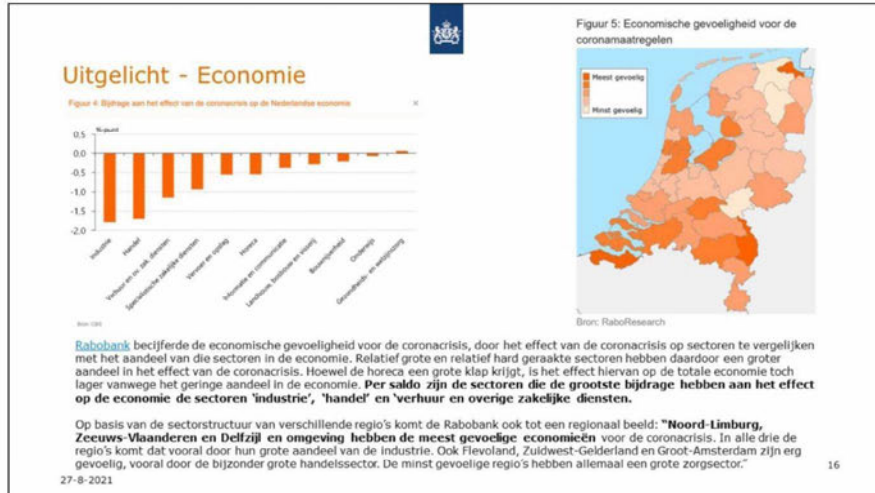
Uitgelicht - Economie

Figuur 4: Bijdrage aan het effect van de coronacrisis op de Nederlandse economie

%-punt

0.5
0.0
-0.5
-1.0
-1.5
-2.0

Industrie
Handel
Verhuur en ov. zak. diensten
Specialistische zakelijke diensten
Vervoer en opslag
Horeca
Informatie en communicatie
Landbouw, bosbouw en visserij
Bouwnijverheid
Onderwijs
Gezondheids- en welzijnszorg

Bron: CBS

Figuur 5: Economische gevoeligheid voor de coronamaatregelen

Meest gevoelig

Minst gevoelig

Bron: RaboResearch

Rabobank becijferde de economische gevoeligheid voor de coronacrisis, door het effect van de coronacrisis op sectoren te vergelijken met het aandeel van die sectoren in de economie. Relatief grote en relatief hard geraakte sectoren hebben daardoor een groter aandeel in het effect van de coronacrisis. Hoewel de horeca een grote klap krijgt, is het effect hiervan op de totale economie toch lager vanwege het geringe aandeel in de economie. Per saldo zijn de sectoren die de grootste bijdrage hebben aan het effect op de economie de sectoren 'industrie', 'handel' en 'verhuur en overige zakelijke diensten.

Op basis van de sectorstructuur van verschillende regio's komt de Rabobank ook tot een regionaal beeld: "Noord-Limburg, Zeeuws-Vlaanderen en Delfzijl en omgeving hebben de meest gevoelige economieën voor de coronacrisis. In alle drie de regio's komt dat vooral door hun grote aandeel van de industrie. Ook Flevoland, Zuidwest-Gelderland en Groot-Amsterdam zijn erg gevoelig, vooral door de bijzonder grote handelssector. De minst gevoelige regio's hebben allemaal een grote zorgsector."

27-8-2021

16